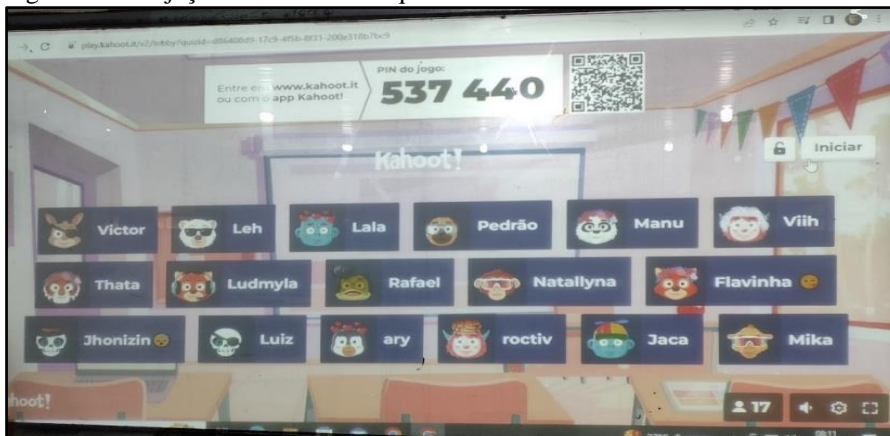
play.kahoot.it/v2/lobby?quizId=d86408d5-17c9-4f5b-8f31-200e318b7bc9

Entre em www.kahoot.it ou com o app Kahoot!

PIN do jogo:

537 440

Kahoot!

Iniciar

Victor

Leh

Lala

Pedrão

Manu

Viih

Thata

Ludmyla

Rafael

Natallyna

Flavinha

Jhonizin

Luiz

ary

roctiv

Jaca

Mika

hoot!

17